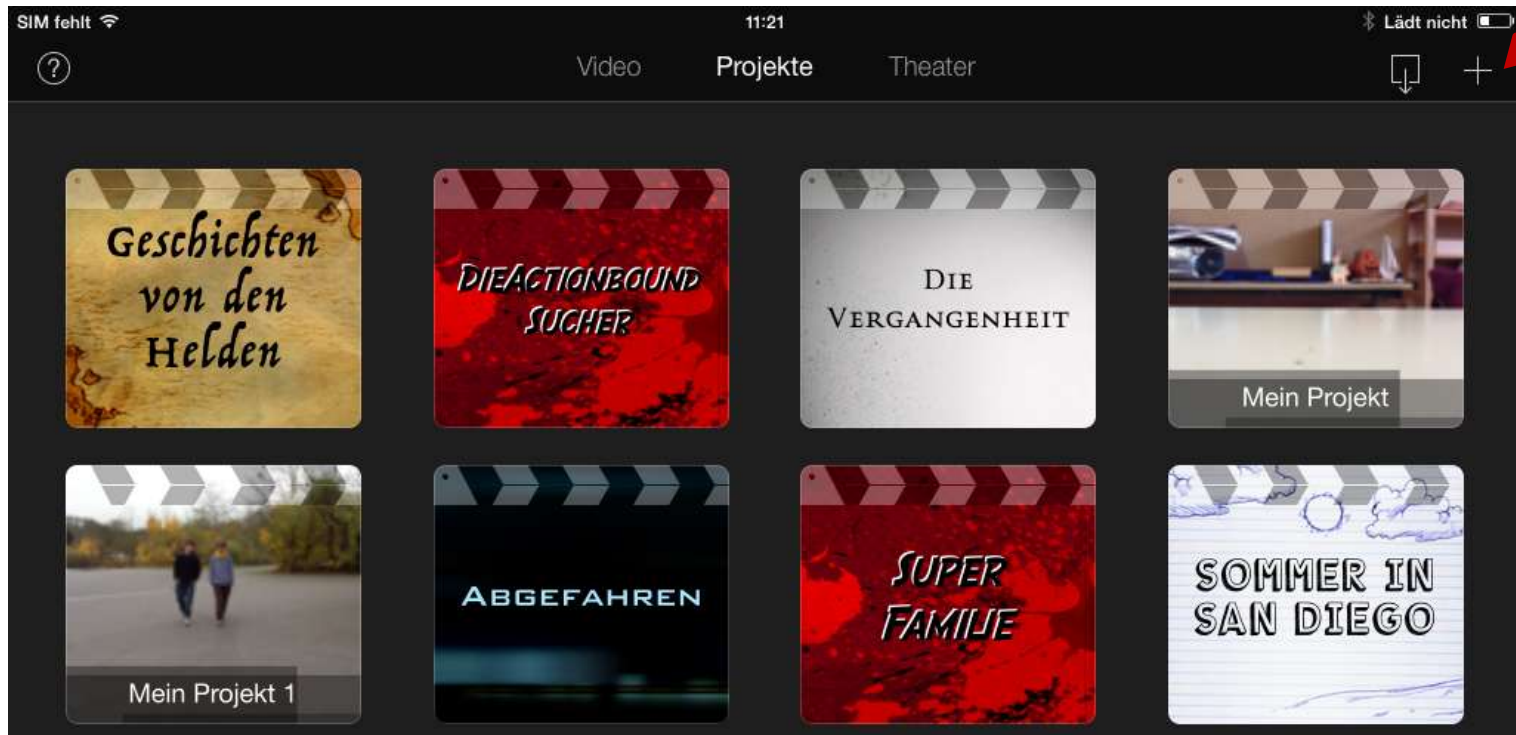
SIM fehlt
11:21
Lädt nicht

?
Video
Projekte
Theater
+

Geschichten von den Helden

DIEACTIONBOUND SUCHER

DIE VERGANGENHEIT

Mein Projekt

Mein Projekt 1

ABGEFAHREN

SUPER FAMILIE

SOMMER IN SAN DIEGO